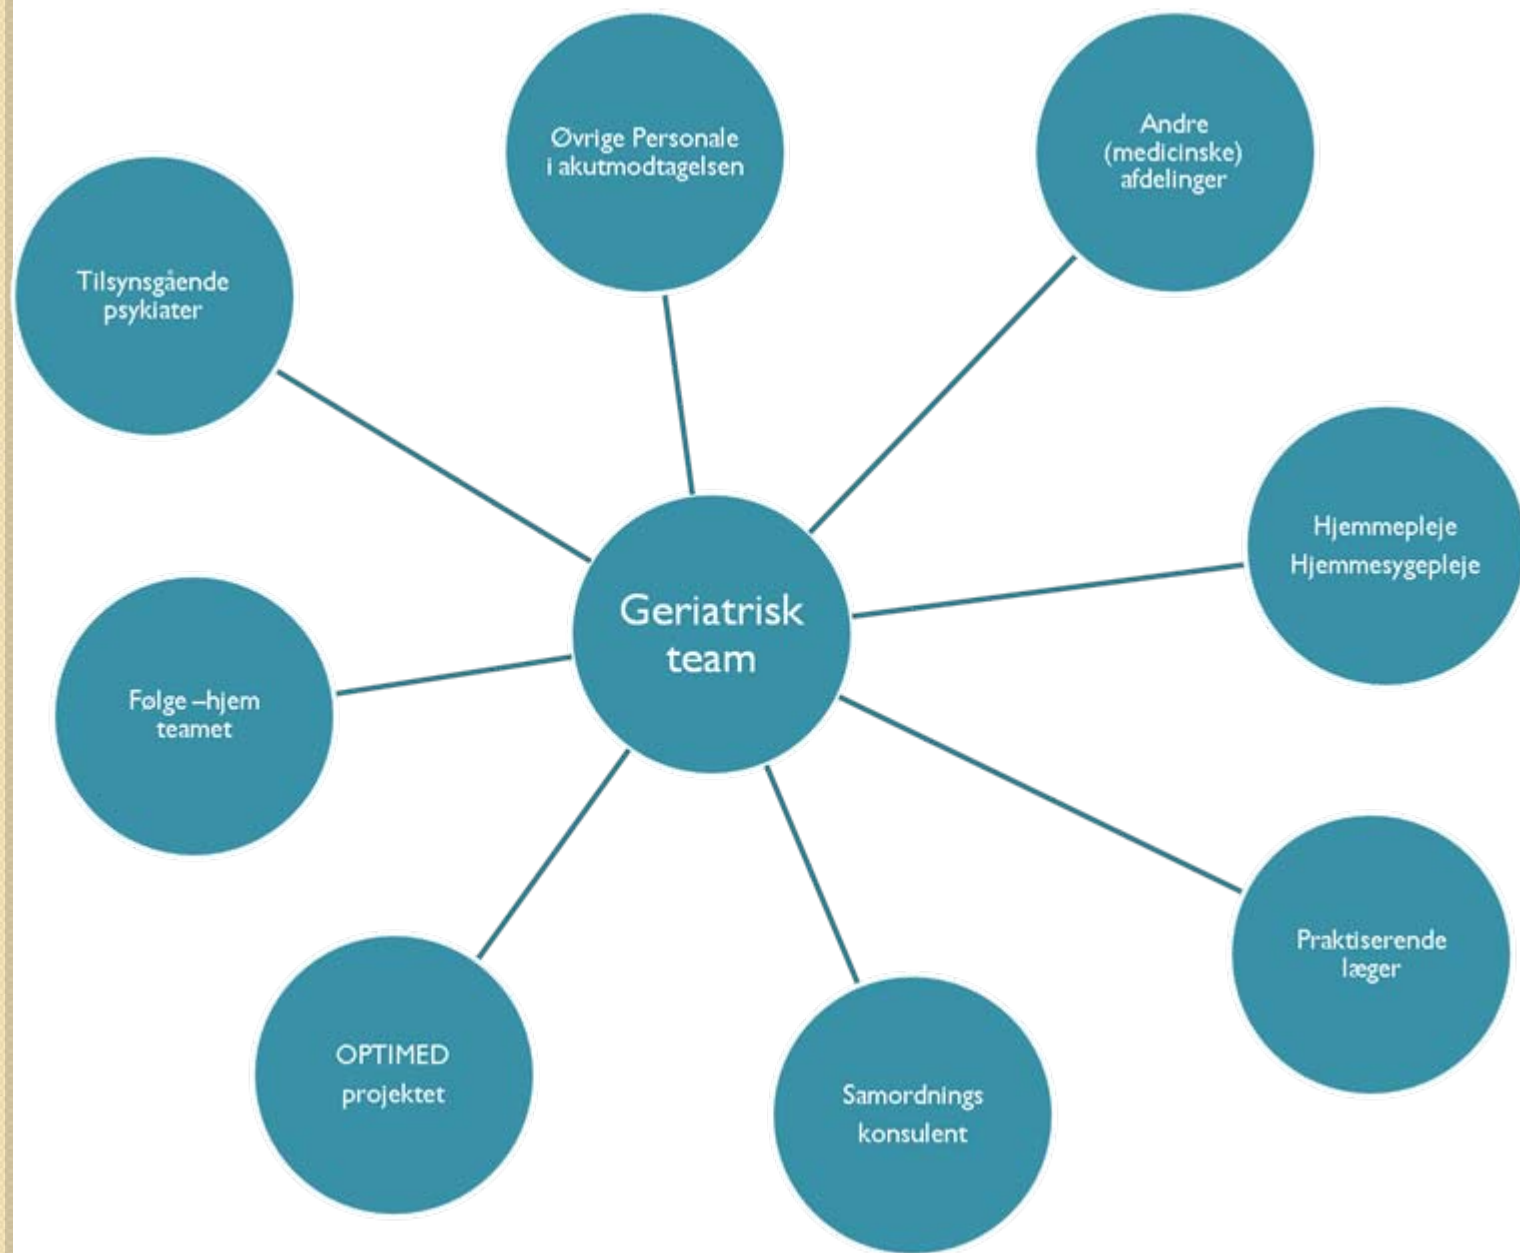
Øvrige Personale i akutmodtagelsen

Andre (medicinske) afdelinger

Tilsynsgående psykiater

Hjemmepleje
Hjemmesygepleje

Geriatrisk team

Følge –hjem teamet

Praktiserende læger

OPTIMED projektet

Samordnings konsulent